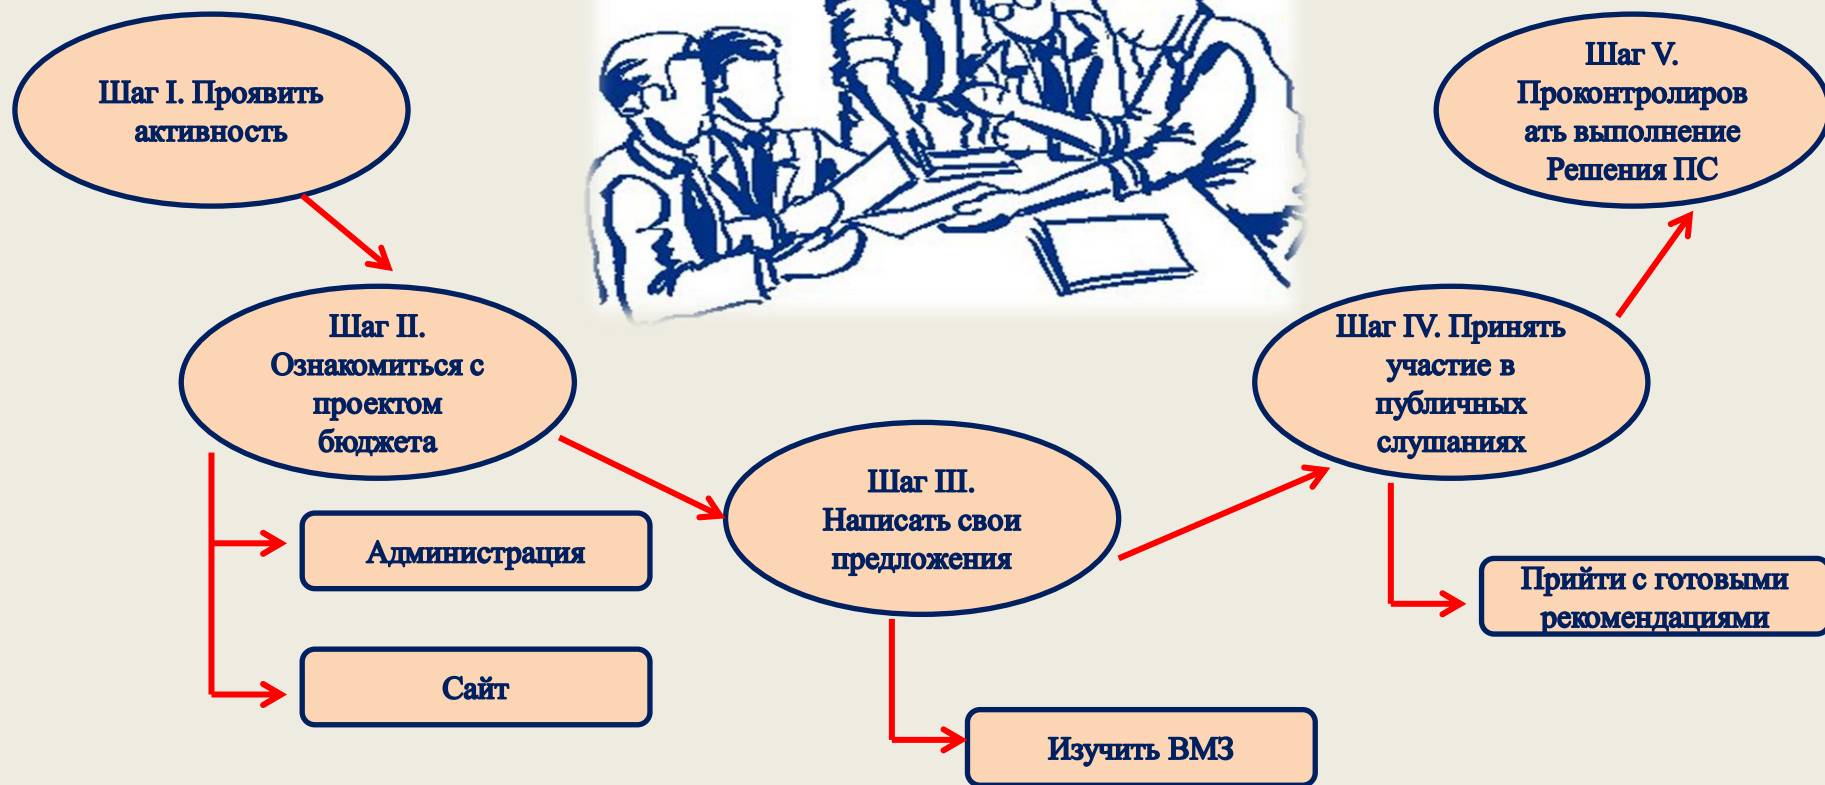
Шаг I. Проявить активность

Шаг II. Ознакомиться с проектом бюджета

Администрация

Сайт

Шаг III. Написать свои предложения

Изучить ВМЗ

Шаг IV. Принять участие в публичных слушаниях

Прийти с готовыми рекомендациями

Шаг V. Проконтролировать выполнение Решения ПС